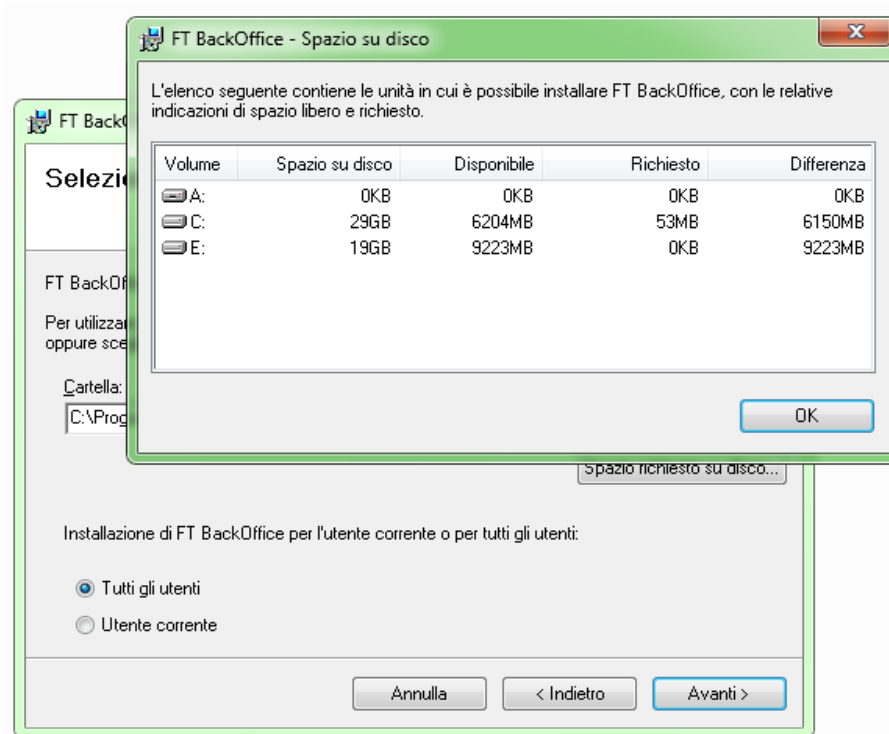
FT BackOffice - Spazio su disco

L'elenco seguente contiene le unità in cui è possibile installare FT BackOffice, con le relative indicazioni di spazio libero e richiesto.

| Volume | Spazio su disco | Disponibile | Richiesto | Differenza |
|---|---|---|---|---|
| A: | 0KB | 0KB | 0KB | 0KB |
| C: | 29GB | 6204MB | 53MB | 6150MB |
| E: | 19GB | 9223MB | 0KB | 9223MB |

OK

FT BackO

Selezi

FT BackOf

Per utilizza
oppure sce

Cartella:
C:\Prog

Spazio richiesto su disco...

Installazione di FT BackOffice per l'utente corrente o per tutti gli utenti:

Tutti gli utenti

Utente corrente

Annulla
< Indietro
Avanti >